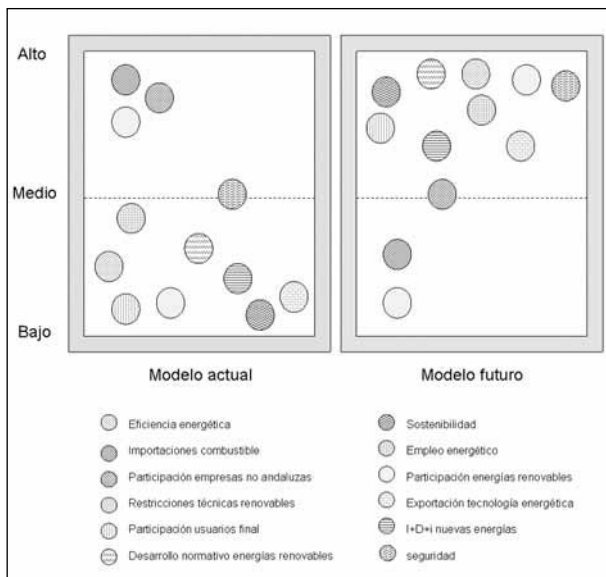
Alto

Medio

Bajo

Modelo actual

Modelo futuro

Eficiencia energética

Importaciones combustible

Participación empresas no andaluzas

Restricciones técnicas renovables

Participación usuarios final

Desarrollo normativo energías renovables

Sostenibilidad

Empleo energético

Participación energías renovables

Exportación tecnología energética

I+D+i nuevas energías

seguridad